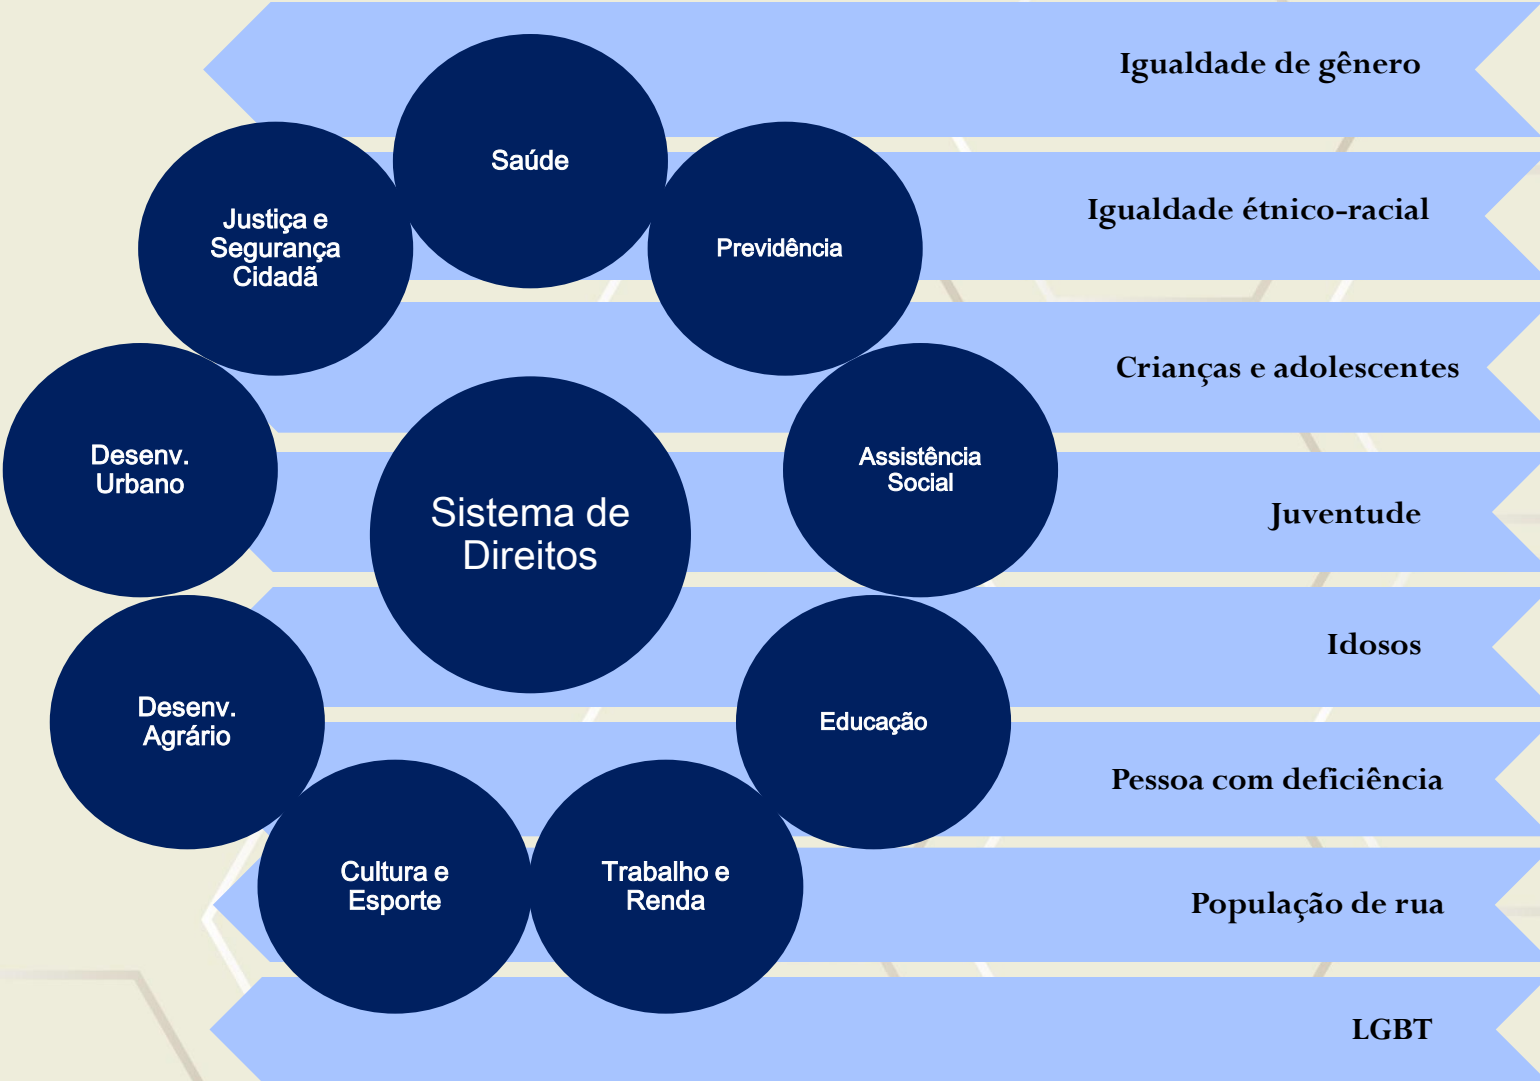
Igualdade de gênero

Saúde

Justiça e Segurança Cidadã

Previdência

Igualdade étnico-racial

Crianças e adolescentes

Desenv. Urbano

Sistema de Direitos

Assistência Social

Juventude

Idosos

Desenv. Agrário

Educação

Pessoa com deficiência

Cultura e Esporte

Trabalho e Renda

População de rua

LGBT